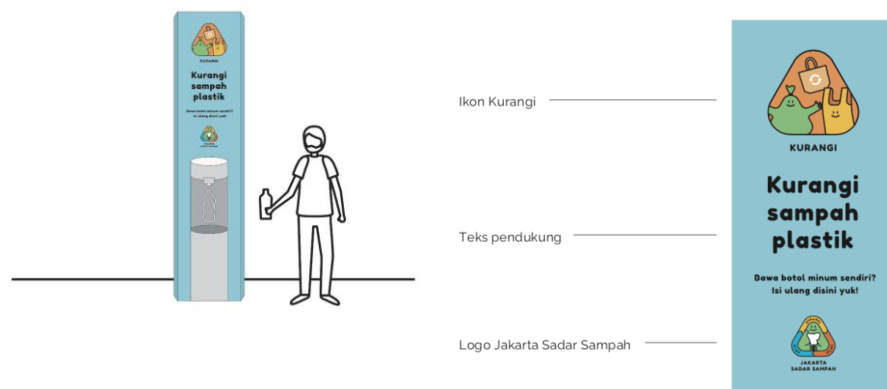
KURANGI

Kurangi sampah plastik

Bawa botol minum sendiri? Isi ulang disini yuk!

Ikon Kurangi

Teks pendukung

Logo Jakarta Sadar Sampah

KURANGI

Kurangi sampah plastik

Bawa botol minum sendiri? Isi ulang disini yuk!

JAKARTA SADAR SAMPAH